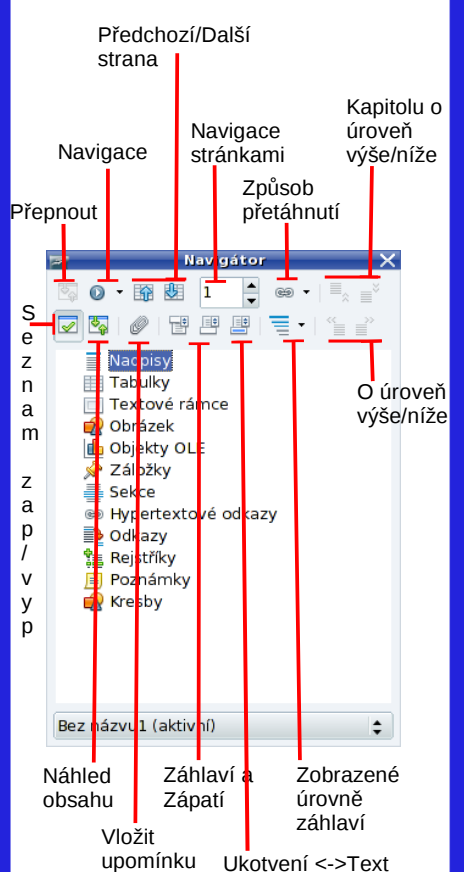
Předchozí/Další strana

Kapitolu o úroveň výše/níže

Navigace

Navigace stránkami

Způsob přetáhnutí

Přepnout

Navigátor

1

Seznam zap/vyp

Nadpisy
Tabulky
Textové rámce
Obrázek
Objekty OLE
Záložky
Sekce
Hypertextové odkazy
Odkazy
Rejstříky
Poznámky
Kresby

O úroveň výše/níže

Bez názvu1 (aktivní)

Náhled obsahu

Vložit upomínku

Záhlaví a Zápatí

Ukotvení <->Text

Zobrazené úrovně záhlaví